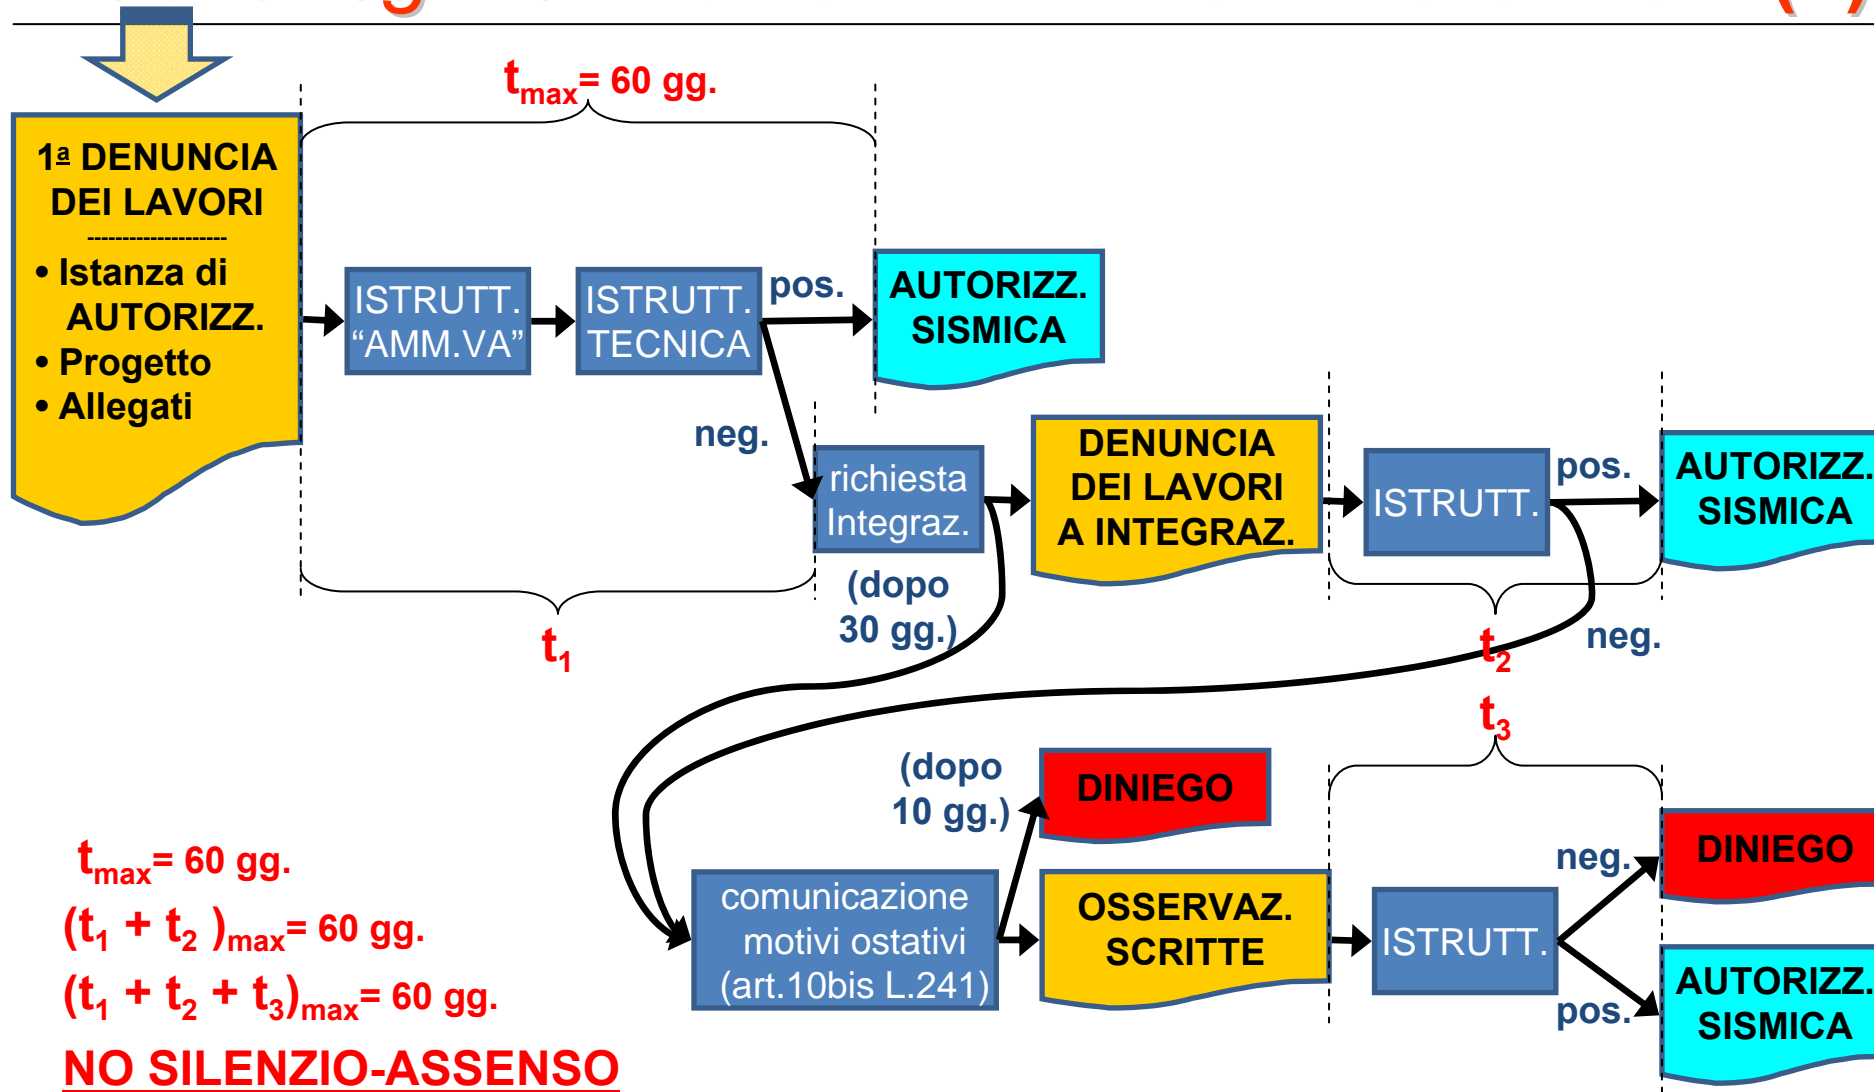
$t_{max}$= 60 gg.

1ª DENUNCIA DEI LAVORI
------------------
• Istanza di AUTORIZZ.
• Progetto
• Allegati

ISTRUTT. “AMM.VA”

ISTRUTT. TECNICA

pos.

AUTORIZZ. SISMICA

neg.

richiesta Integraz.

$t_1$

(dopo 30 gg.)

DENUNCIA DEI LAVORI A INTEGRAZ.

ISTRUTT.

pos.

AUTORIZZ. SISMICA

$t_2$

neg.

$t_3$

(dopo 10 gg.)

DINIEGO

comunicazione motivi ostativi (art.10bis L.241)

OSSERVAZ. SCRITTE

ISTRUTT.

neg.

DINIEGO

pos.

AUTORIZZ. SISMICA

$t_{max}$= 60 gg.
$(t_1 + t_2)_{max}$= 60 gg.
$(t_1 + t_2 + t_3)_{max}$= 60 gg.
NO SILENZIO-ASSENSO